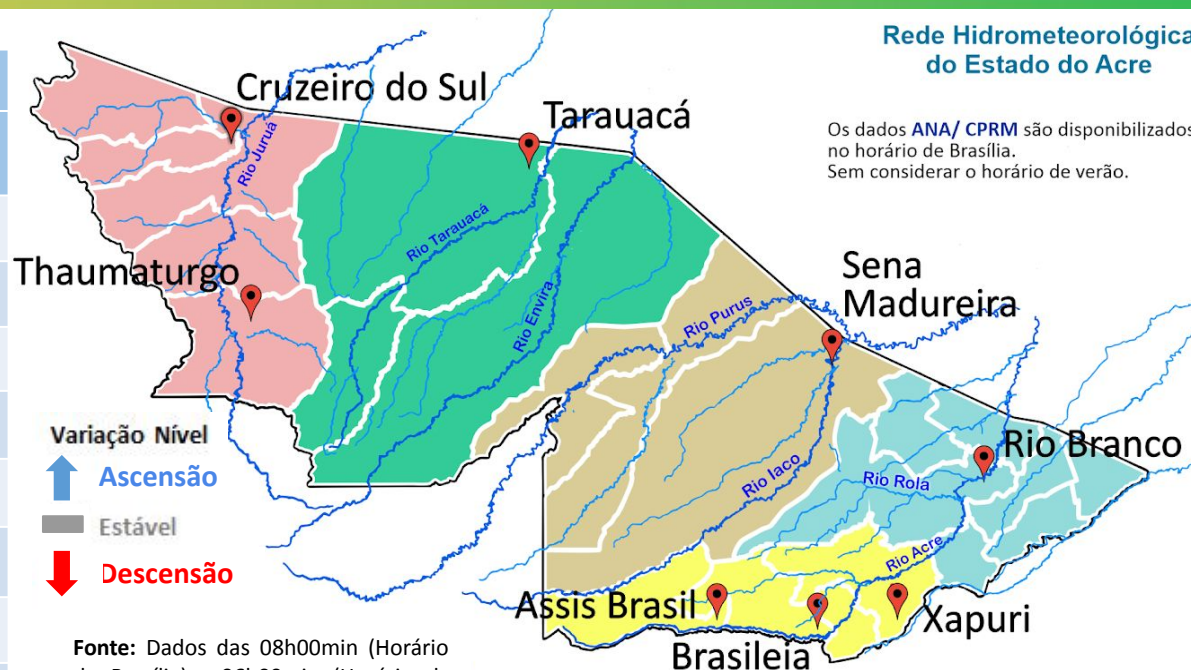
Rede Hidrometeorológica do Estado do Acre

Os dados ANA/ CPRM são disponibilizados no horário de Brasília.
Sem considerar o horário de verão.

Cruzeiro do Sul
Tarauacá
Rio Juruá
Rio Tarauacá
Thaumaturgo
Rio Envira
Sena Madureira
Rio Purus
Rio Iaco
Rio Rola
Rio Branco
Rio Acre
Assis Brasil
Xapuri
Brasileia

Variação Nível
Ascensão
Estável
Descensão

Fonte: Dados das 08h00min (Horário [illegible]